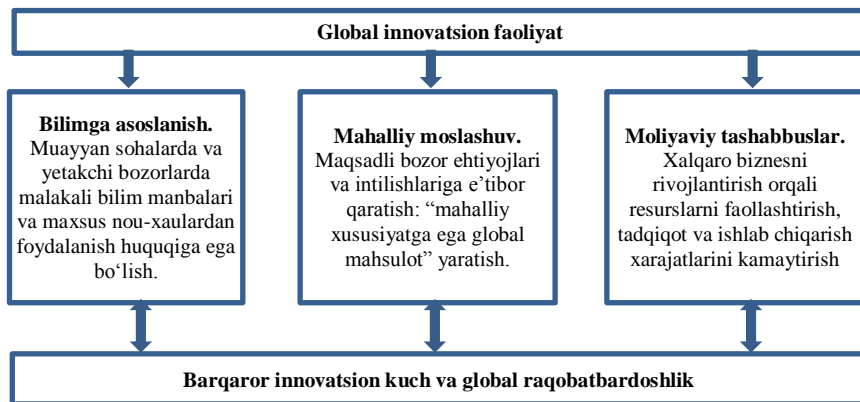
Global innovatsion faoliyat

**Bilimga asoslanish.** Muayyan sohalarda va yetakchi bozorlarda malakali bilim manbalari va maxsus nou-xaulardan foydalanish huquqiga ega bo‘lish.

**Mahalliy moslashuv.** Maqsadli bozor ehtiyojlari va intilishlariga e’tibor qaratish: “mahalliy xususiyatga ega global mahsulot” yaratish.

**Moliyaviy tashabbuslar.** Xalqaro biznesni rivojlantirish orqali resurslarni faollashtirish, tadqiqot va ishlab chiqarish xarajatlarini kamaytirish

Barqaror innovatsion kuch va global raqobatbardoshlik